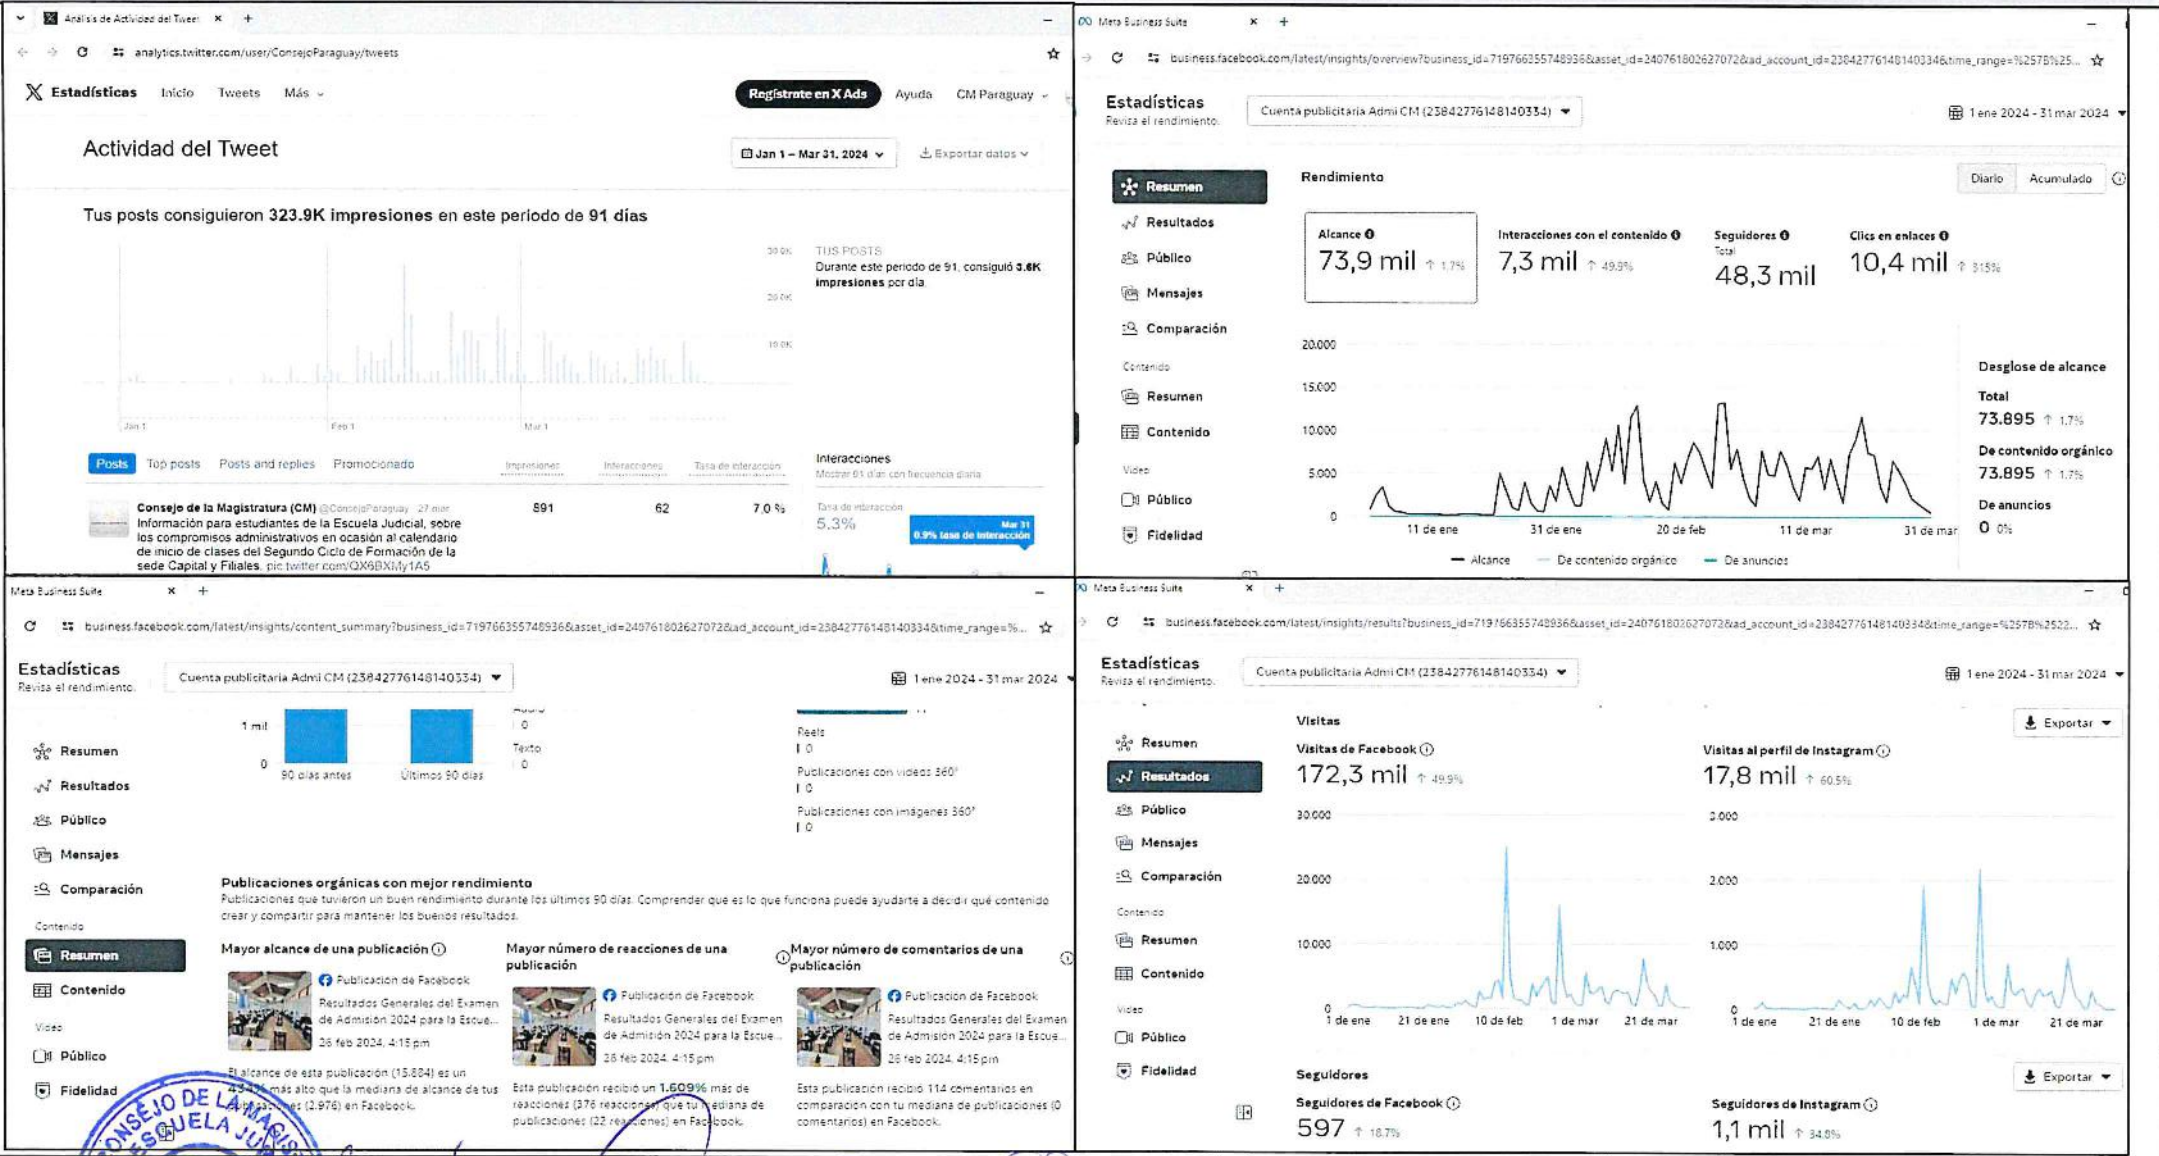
Análisis de Actividad del Tweet
analytics.twitter.com/user/ConsejoParaguay/tweets
Estadísticas Inicio Tweets Más
Regístrate en X Ads Ayuda CM Paraguay

Actividad del Tweet
Jan 1 – Mar 31, 2024 Exportar datos

Tus posts consiguieron 323.9K impresiones en este período de 91 días

30.0K
20.0K
10.0K
Jan 1 Feb 1 Mar 1

TUS POSTS
Durante este período de 91, consiguió 3.6K impresiones por día

Posts Top posts Posts and replies Promocionado
Impresiones Interacciones Tasa de interacción

Consejo de la Magistratura (CM) @ConsejoParaguay · 27 mar
Información para estudiantes de la Escuela Judicial, sobre los compromisos administrativos en ocasión al calendario de inicio de clases del Segundo Ciclo de Formación de la sede Capital y Filiales. pic.twitter.com/QX6BXMy1A5
891 62 7.0 %

Interacciones
Mostrar 91 días con frecuencia diaria
Tasa de interacción
5,3%
Mar 31
0.9% tasa de interacción

Meta Business Suite
business.facebook.com/latest/insights/overview?business_id=719766355748936&asset_id=240761802627072&ad_account_id=23842776148140334&time_range=%2578%25...
Estadísticas
Revisa el rendimiento.
Cuenta publicitaria Admi CM (23842776148140334)
1 ene 2024 - 31 mar 2024

Resumen
Resultados
Público
Mensajes
Comparación
Contenido
Resumen
Contenido
Video
Público
Fidelidad

Rendimiento
Diario Acumulado
Alcance
73,9 mil ↑ 1,7%
Interacciones con el contenido
7,3 mil ↑ 49,9%
Seguidores
Total
48,3 mil
Clics en enlaces
10,4 mil ↑ 315%

20.000
15.000
10.000
5.000
0
11 de ene 31 de ene 20 de feb 11 de mar 31 de mar
Alcance De contenido orgánico De anuncios

Desglose de alcance
Total
73.895 ↑ 1,7%
De contenido orgánico
73.895 ↑ 1,7%
De anuncios
0 0%

Meta Business Suite
business.facebook.com/latest/insights/content_summary?business_id=719766355748936&asset_id=240761802627072&ad_account_id=23842776148140334&time_range=%...
Estadísticas
Revisa el rendimiento.
Cuenta publicitaria Admi CM (23842776148140334)
1 ene 2024 - 31 mar 2024

1 mil
0
90 días antes Últimos 90 días
Audio
0
Texto
0
Reels
0
Publicaciones con videos 360°
0
Publicaciones con imágenes 360°
0

Resumen
Resultados
Público
Mensajes
Comparación
Contenido
Resumen
Contenido
Video
Público
Fidelidad

Publicaciones orgánicas con mejor rendimiento
Publicaciones que tuvieron un buen rendimiento durante los últimos 90 días. Comprender que es lo que funciona puede ayudarte a decidir qué contenido crear y compartir para mantener los buenos resultados.

Mayor alcance de una publicación
Publicación de Facebook
Resultados Generales del Examen de Admisión 2024 para la Escue...
26 feb 2024, 4:15 pm
El alcance de esta publicación (15.884) es un 434% más alto que la mediana de alcance de tus publicaciones (2.976) en Facebook.

Mayor número de reacciones de una publicación
Publicación de Facebook
Resultados Generales del Examen de Admisión 2024 para la Escue...
26 feb 2024, 4:15 pm
Esta publicación recibió un 1.609% más de reacciones (376 reacciones) que tu mediana de publicaciones (22 reacciones) en Facebook.

Mayor número de comentarios de una publicación
Publicación de Facebook
Resultados Generales del Examen de Admisión 2024 para la Escue...
26 feb 2024, 4:15 pm
Esta publicación recibió 114 comentarios en comparación con tu mediana de publicaciones (0 comentarios) en Facebook.

CONSEJO DE LA MAGISTRATURA ESCUELA JUDICIAL

Meta Business Suite
business.facebook.com/latest/insights/results?business_id=719766355748936&asset_id=240761802627072&ad_account_id=23842776148140334&time_range=%2578%2522...
Estadísticas
Revisa el rendimiento.
Cuenta publicitaria Admi CM (23842776148140334)
1 ene 2024 - 31 mar 2024

Resumen
Resultados
Público
Mensajes
Comparación
Contenido
Resumen
Contenido
Video
Público
Fidelidad

Visitas
Exportar
Visitas de Facebook
172,3 mil ↑ 49,9%
30.000
20.000
10.000
0
1 de ene 21 de ene 10 de feb 1 de mar 21 de mar
Visitas al perfil de Instagram
17,8 mil ↑ 60,5%
3.000
2.000
1.000
0
1 de ene 21 de ene 10 de feb 1 de mar 21 de mar

Seguidores
Exportar
Seguidores de Facebook
597 ↑ 18,7%
Seguidores de Instagram
1,1 mil ↑ 34,8%